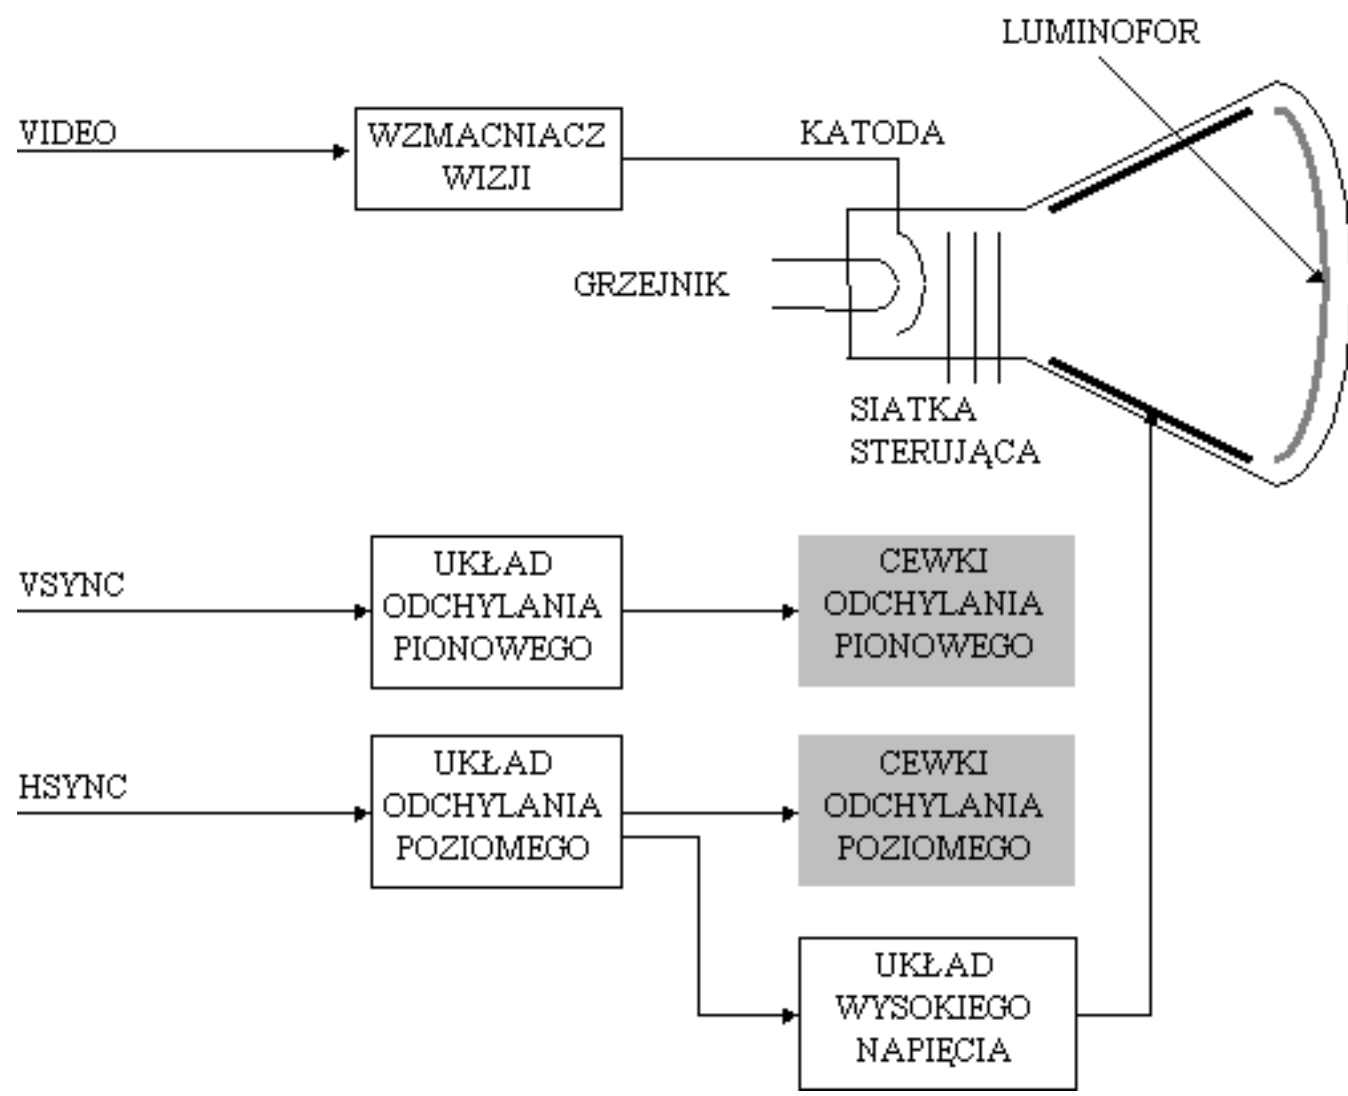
LUMINOFOR

VIDEO

WZMACNIACZ WIZJI

KATODA

GRZEJNIK

SIATKA STERUJĄCA

VSYNC

UKŁAD ODCHYLANIA PIONOWEGO

CEWKI ODCHYLANIA PIONOWEGO

HSYNC

UKŁAD ODCHYLANIA POZIOMEGO

CEWKI ODCHYLANIA POZIOMEGO

UKŁAD WYSOKIEGO NAPIĘCIA